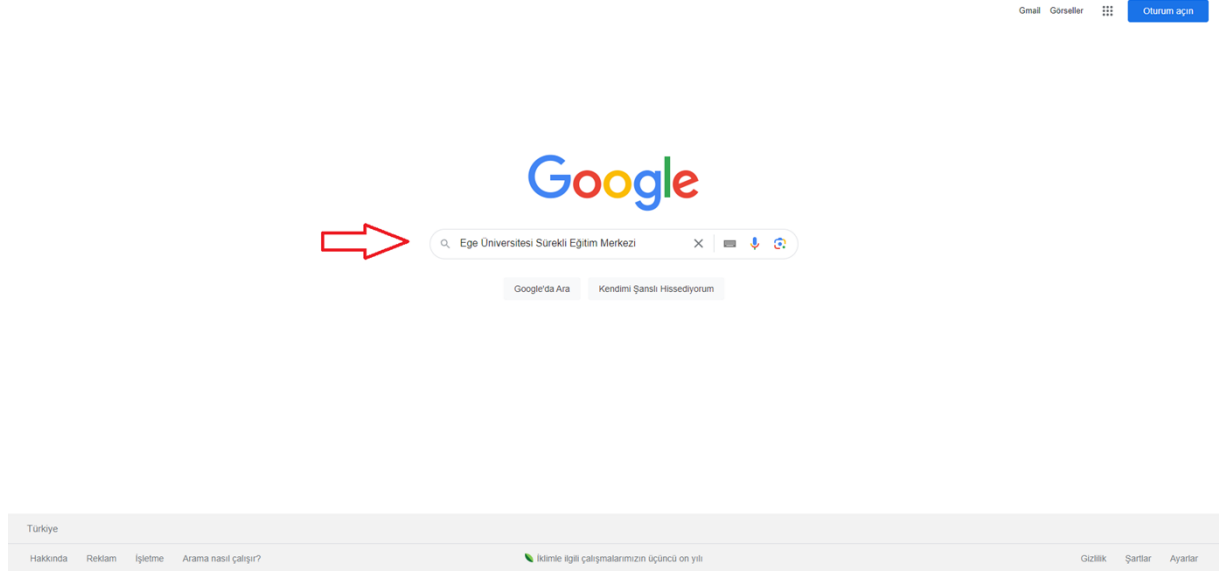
Gmail Görseller Oturum açın

Google

Ege Üniversitesi Sürekli Eğitim Merkezi

Google'da Ara Kendimi Şanslı Hissediyorum

Türkiye

Hakkında Reklam İşletme Arama nasıl çalışır?

İklimle ilgili çalışmalarımızın üçüncü on yılı

Gizlilik Şartlar Ayarlar